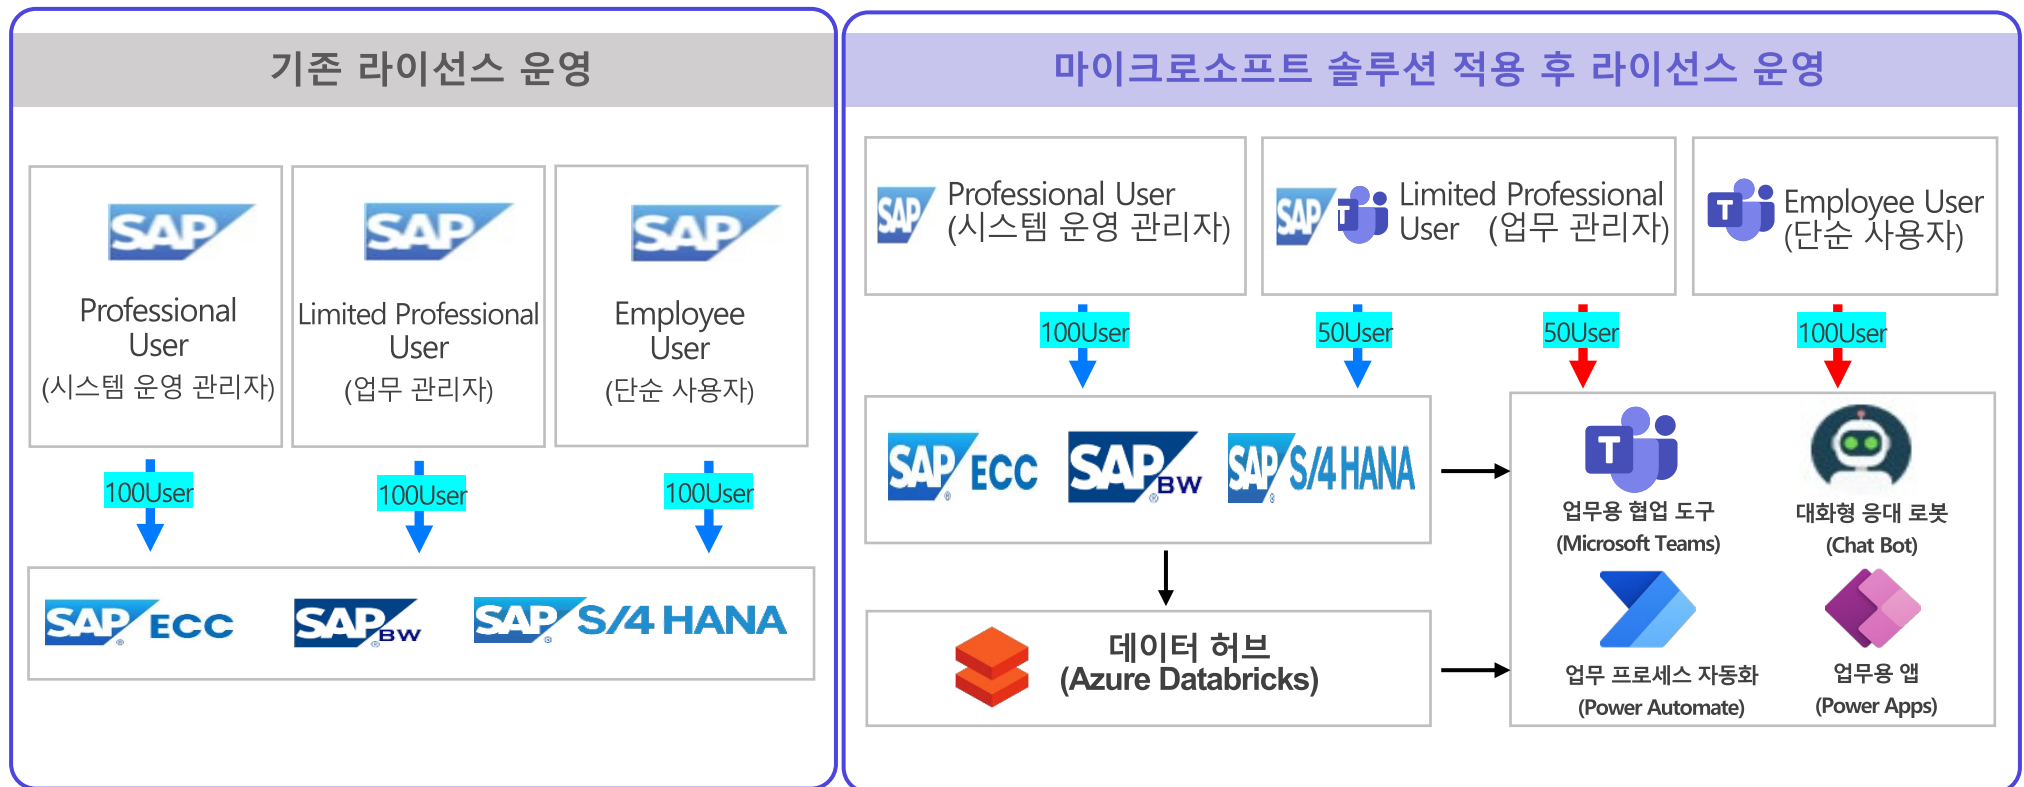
기존 라이선스 운영

SAP
Professional User
(시스템 운영 관리자)

SAP
Limited Professional User
(업무 관리자)

SAP
Employee User
(단순 사용자)

100User

100User

100User

SAP ECC

SAP BW

SAP S/4 HANA

마이크로소프트 솔루션 적용 후 라이선스 운영

SAP
Professional User
(시스템 운영 관리자)

SAP
Limited Professional User (업무 관리자)

Employee User
(단순 사용자)

100User

50User

50User

100User

SAP ECC

SAP BW

SAP S/4HANA

업무용 협업 도구
(Microsoft Teams)

대화형 응대 로봇
(Chat Bot)

업무 프로세스 자동화
(Power Automate)

업무용 앱
(Power Apps)

데이터 허브
(Azure Databricks)